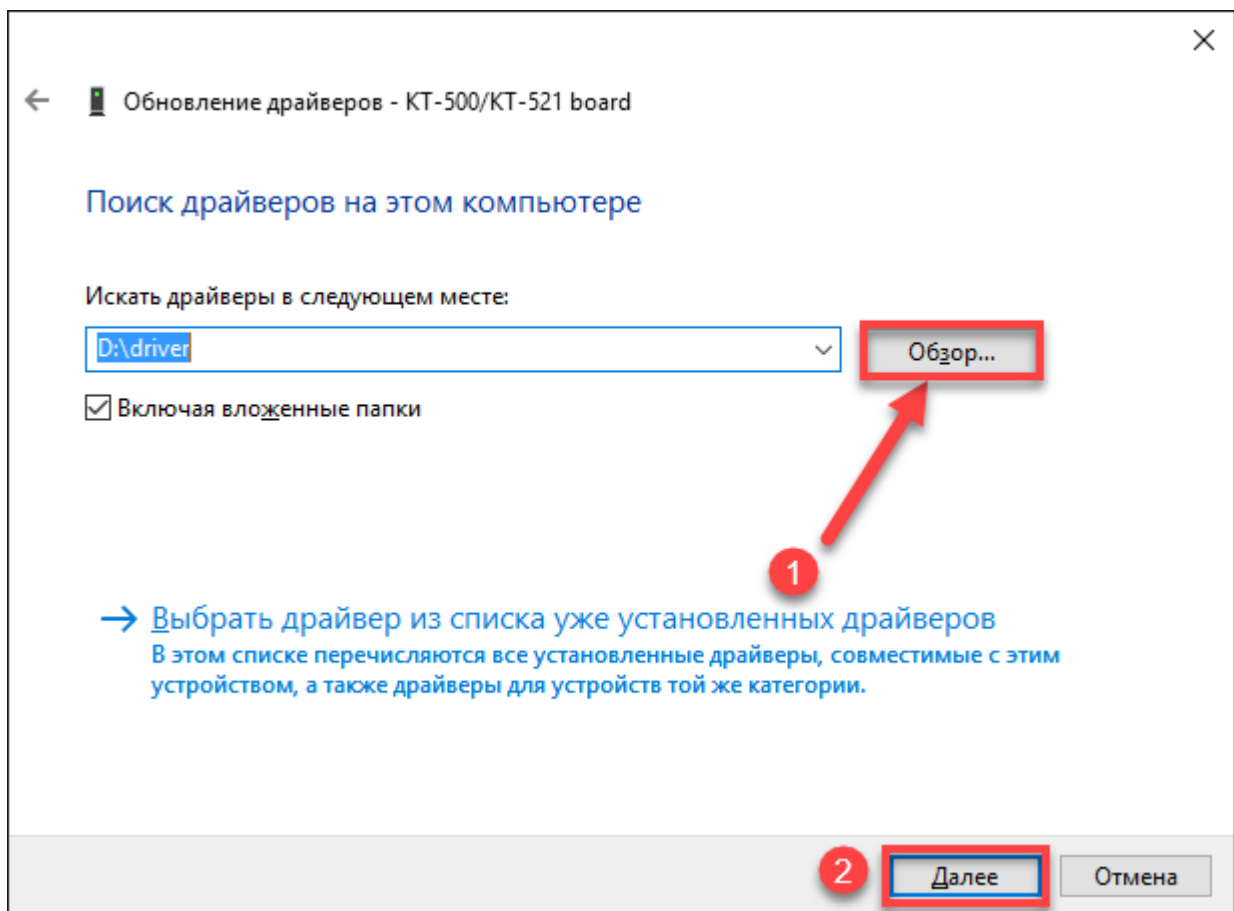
×

Обновление драйверов - KT-500/KT-521 board

Поиск драйверов на этом компьютере

Искать драйверы в следующем месте:

D:\driver

Обзор...

Включая вложенные папки

1

→ Выбрать драйвер из списка уже установленных драйверов
В этом списке перечисляются все установленные драйверы, совместимые с этим устройством, а также драйверы для устройств той же категории.

2

Далее

Отмена